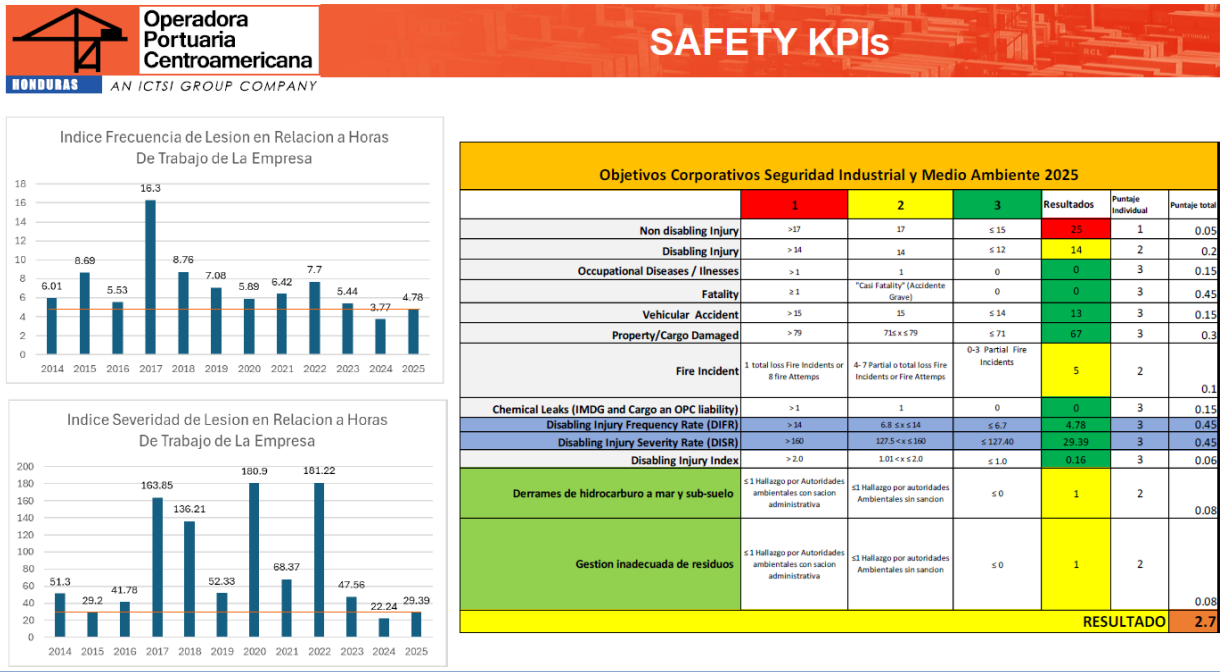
Operadora Portuaria Centroamericana
HONDURAS
AN ICTSI GROUP COMPANY

SAFETY KPIs

Indice Frecuencia de Lesion en Relacion a Horas De Trabajo de La Empresa

18
16
14
12
10
8
6
4
2
0

| 2014 | 2015 | 2016 | 2017 | 2018 | 2019 | 2020 | 2021 | 2022 | 2023 | 2024 | 2025 |
|---|---|---|---|---|---|---|---|---|---|---|---|
| 6.01 | 8.69 | 5.53 | 16.3 | 8.76 | 7.08 | 5.89 | 6.42 | 7.7 | 5.44 | 3.77 | 4.78 |

Indice Severidad de Lesion en Relacion a Horas De Trabajo de La Empresa

200
180
160
140
120
100
80
60
40
20
0

| 2014 | 2015 | 2016 | 2017 | 2018 | 2019 | 2020 | 2021 | 2022 | 2023 | 2024 | 2025 |
|---|---|---|---|---|---|---|---|---|---|---|---|
| 51.3 | 29.2 | 41.78 | 163.85 | 136.21 | 52.33 | 180.9 | 68.37 | 181.22 | 47.56 | 22.24 | 29.39 |

Objetivos Corporativos Seguridad Industrial y Medio Ambiente 2025

| | 1 | 2 | 3 | Resultados | Puntaje Individual | Puntaje total |
|---|---|---|---|---|---|---|
| Non disabling Injury | >17 | 17 | ≤ 15 | 25 | 1 | 0.05 |
| Disabling Injury | > 14 | 14 | ≤ 12 | 14 | 2 | 0.2 |
| Occupational Diseases / Ilnesses | > 1 | 1 | 0 | 0 | 3 | 0.15 |
| Fatality | ≥ 1 | "Casi Fatality" (Accidente Grave) | 0 | 0 | 3 | 0.45 |
| Vehicular Accident | > 15 | 15 | ≤ 14 | 13 | 3 | 0.15 |
| Property/Cargo Damaged | > 79 | 71≤ x ≤ 79 | ≤ 71 | 67 | 3 | 0.3 |
| Fire Incident | 1 total loss Fire Incidents or 8 fire Attemps | 4-7 Partial o total loss Fire Incidents or Fire Attemps | 0-3 Partial Fire Incidents | 5 | 2 | 0.1 |
| Chemical Leaks (IMDG and Cargo an OPC liability) | > 1 | 1 | 0 | 0 | 3 | 0.15 |
| Disabling Injury Frequency Rate (DIFR) | > 14 | 6.8 ≤ x ≤ 14 | ≤ 6.7 | 4.78 | 3 | 0.45 |
| Disabling Injury Severity Rate (DISR) | > 160 | 127.5 < x ≤ 160 | ≤ 127.40 | 29.39 | 3 | 0.45 |
| Disabling Injury Index | > 2.0 | 1.01 < x ≤ 2.0 | ≤ 1.0 | 0.16 | 3 | 0.06 |
| Derrames de hidrocarburo a mar y sub-suelo | ≤ 1 Hallazgo por Autoridades ambientales con sacion administrativa | ≤1 Hallazgo por autoridades Ambientales sin sancion | ≤ 0 | 1 | 2 | 0.08 |
| Gestion inadecuada de residuos | ≤ 1 Hallazgo por Autoridades ambientales con sacion administrativa | ≤1 Hallazgo por autoridades Ambientales sin sancion | ≤ 0 | 1 | 2 | 0.08 |
| RESULTADO | | | | | | 2.7 |